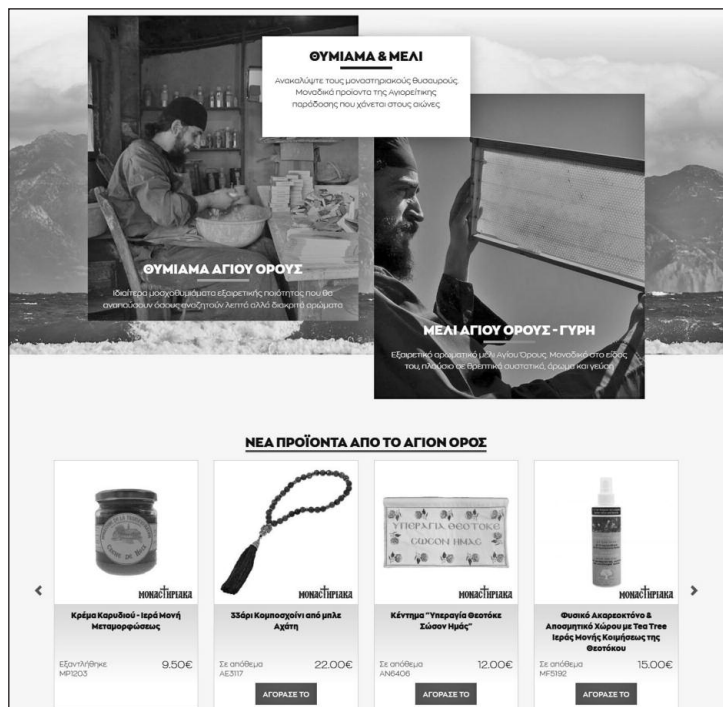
ΘΥΜΙΑΜΑ & ΜΕΛΙ

Ανακαλύψτε τους μοναστηριακούς θυσαυρούς. Μοναδικά προϊόντα της Αγιορείτικης παράδοσης που χάνεται στους αιώνες

ΘΥΜΙΑΜΑ ΑΓΙΟΥ ΟΡΟΥΣ

Ιδιαίτερα μοσχοθυμιάματα εξαιρετικής ποιότητας που θα ανακουφίσουν όσους αναζητούν λεπτό αλλά διακριτό άρωματο

ΜΕΛΙ ΑΓΙΟΥ ΟΡΟΥΣ - ΓΥΡΗ

Εξαιρετικό αρωματικό μέλι Αγίου Όρους. Μοναδικό στο είδος του, πλούσιο σε θρεπτικά συστατικά, άρωμα και γεύση

ΝΕΑ ΠΡΟΪΟΝΤΑ ΑΠΟ ΤΟ ΑΓΙΟΝ ΟΡΟΣ

‹

ΜΟΝΑΣΤΗΡΙΑΚΑ

Κρέμα Καρυδιού - Ιερά Μονή Μεταμορφώσεως

Εξαντλήθηκε
MP1203

9.50€

ΜΟΝΑΣΤΗΡΙΑΚΑ

33άρι Κομποσχοίνι από μπιλε Αχάτη

Σε απόθεμα
AE3117

22.00€

ΑΓΟΡΑΣΕ ΤΟ

ΥΠΕΡΑΓΙΑ ΘΕΟΤΟΚΕ ΣΩΣΟΝ ΗΜΑΣ

ΜΟΝΑΣΤΗΡΙΑΚΑ

Κέντημα "Υπεραγία Θεοτόκε Σώσον Ημάς"

Σε απόθεμα
AN6406

12.00€

ΑΓΟΡΑΣΕ ΤΟ

ΜΟΝΑΣΤΗΡΙΑΚΑ

Φυσικό Ακαρεοκτόνο & Αποσμητικό Χώρου με Tea Tree Ιεράς Μονής Κοιμήσεως της Θεοτόκου

Σε απόθεμα
MF5192

15.00€

ΑΓΟΡΑΣΕ ΤΟ

›